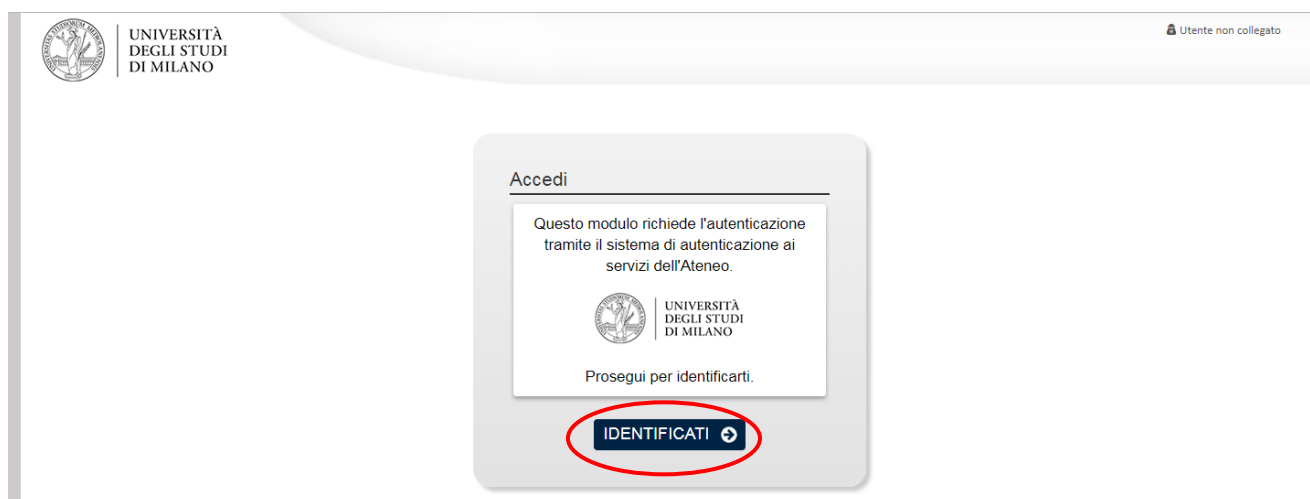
UNIVERSITÀ
DEGLI STUDI
DI MILANO

Utente non collegato

Accedi

Questo modulo richiede l'autenticazione tramite il sistema di autenticazione ai servizi dell'Ateneo.

UNIVERSITÀ
DEGLI STUDI
DI MILANO

Prosegui per identificarti.

IDENTIFICATI